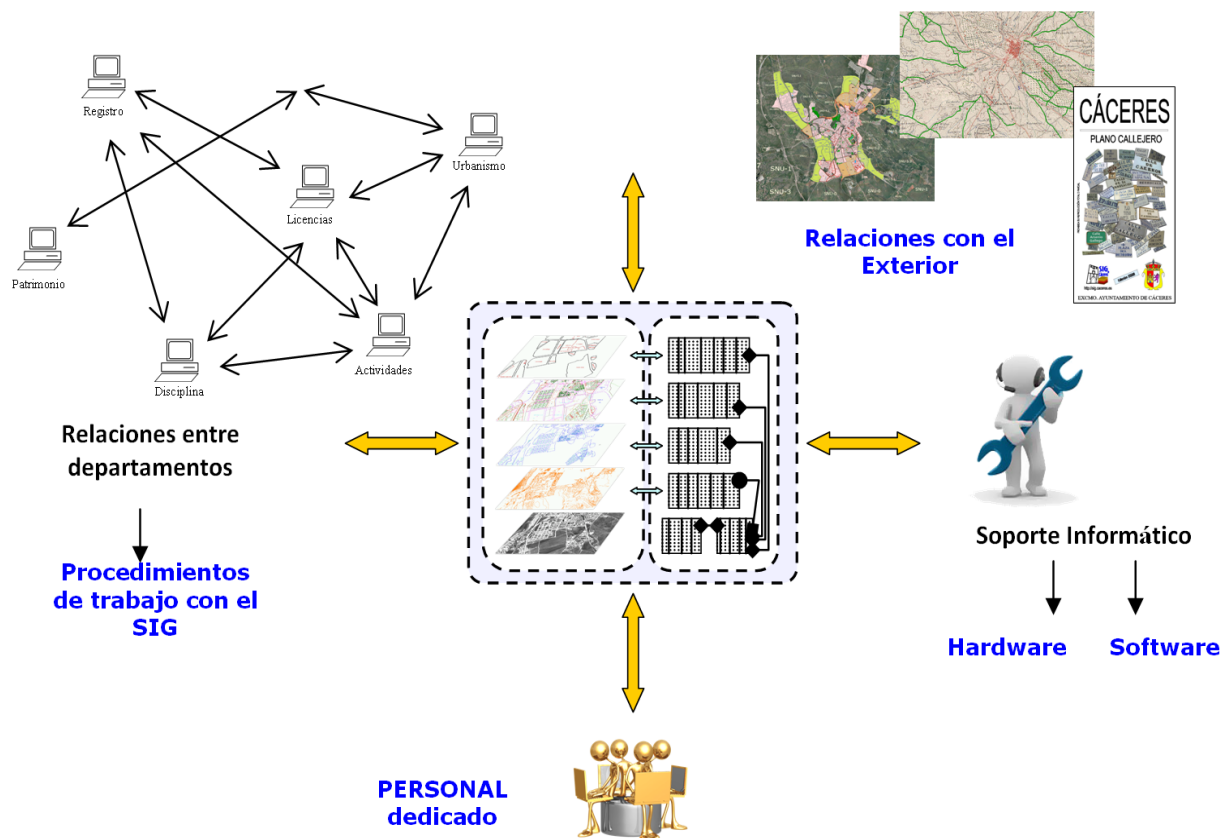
Registro

Urbanismo

Licencias

Patrimonio

Disciplina

Actividades

Relaciones entre departamentos

Procedimientos de trabajo con el SIG

CÁCERES
PLANO CALLEJERO

EXCMO. AYUNTAMIENTO DE CÁCERES

Relaciones con el Exterior

Soporte Informático

Hardware

Software

PERSONAL dedicado